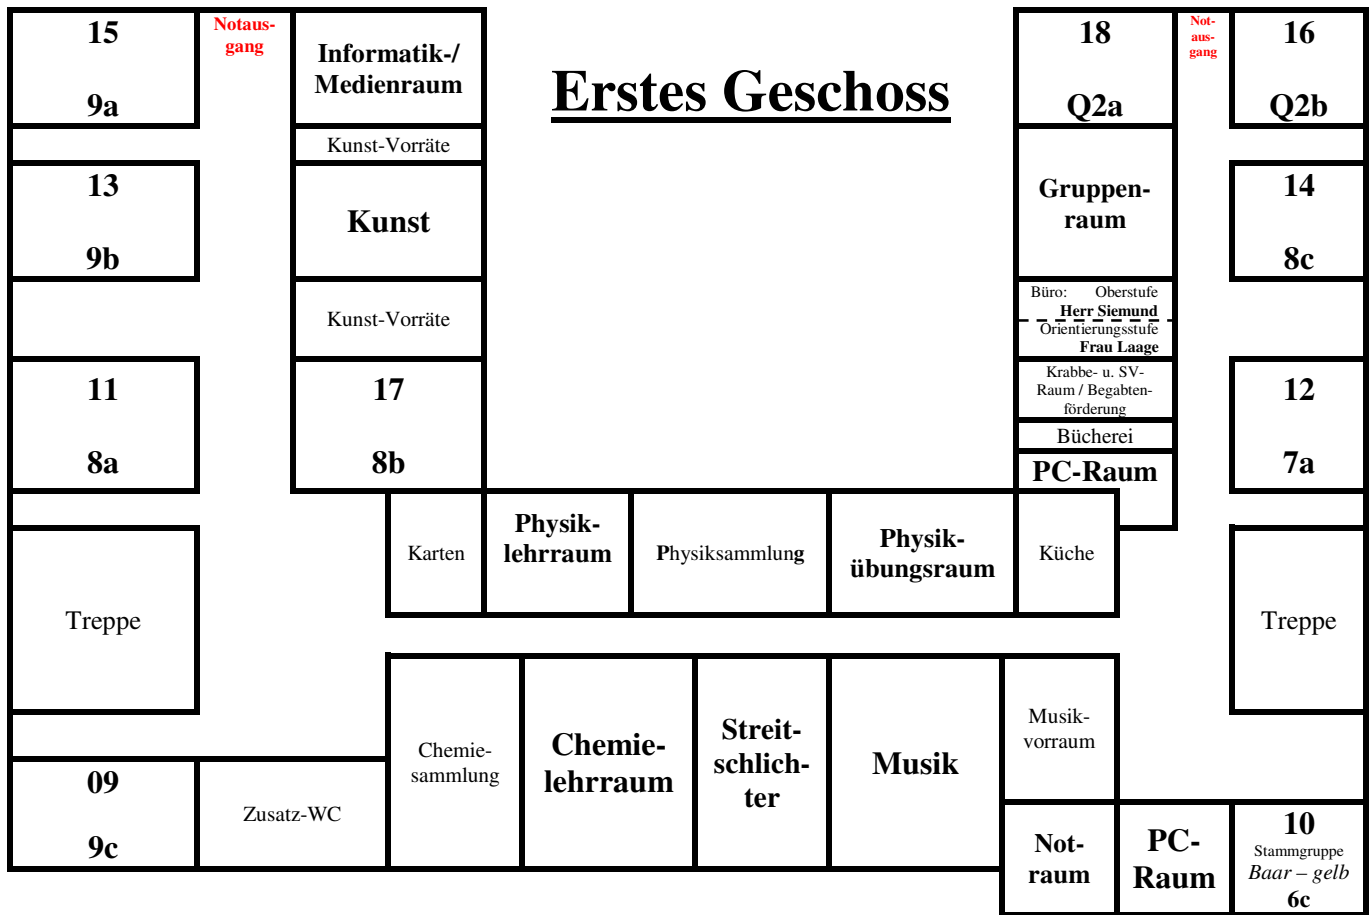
Erstes Geschoss

15

9a

Notausgang

Informatik-/ Medienraum

Kunst-Vorräte

13

9b

Kunst

Kunst-Vorräte

11

8a

17

8b

18

Q2a

Notausgang

16

Q2b

Gruppenraum

14

8c

Büro: Oberstufe
Herr Siemund
Orientierungsstufe
Frau Laage

Krabbe- u. SV-Raum / Begabtenförderung

Bücherei

PC-Raum

12

7a

Treppe

Karten

Physiklehrraum

Physiksammlung

Physikübungsraum

Küche

Treppe

09

9c

Zusatz-WC

Chemiesammlung

Chemielehrraum

Streitschlichter

Musik

Musikvorraum

Notraum

PC-Raum

10
Stammgruppe
Baar – gelb
6c